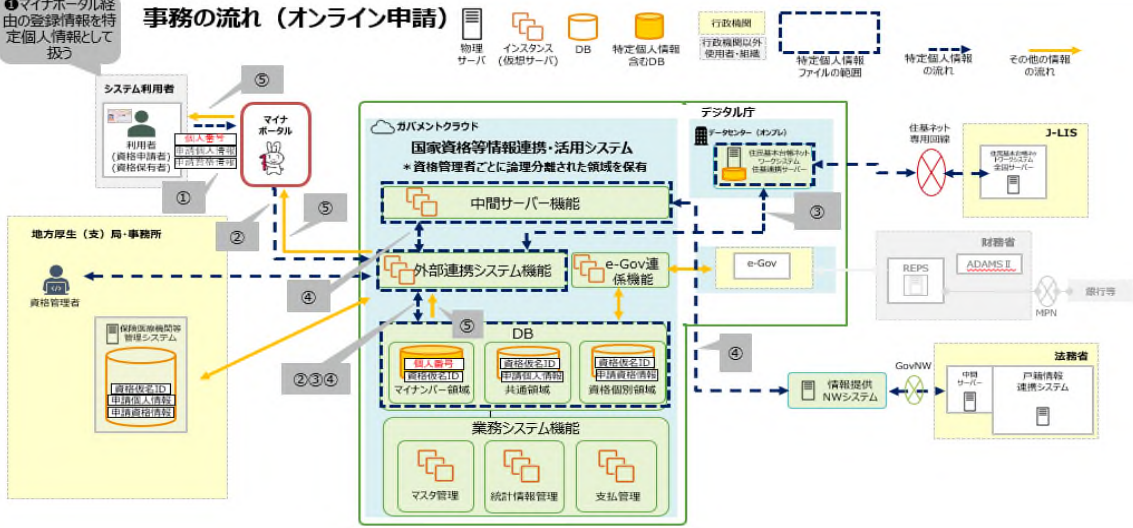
❶マイナポータル経由の登録情報を特定個人情報として扱う

事務の流れ（オンライン申請）

物理サーバ　インスタンス（仮想サーバ）　DB　特定個人情報含むDB　行政機関　行政機関以外使用者・組織　特定個人情報ファイルの範囲　特定個人情報の流れ　その他の情報の流れ

システム利用者
利用者（資格申請者）（資格保有者）
個人番号
申請個人情報
申請資格情報

⑤
マイナポータル
①
②
⑤

地方厚生（支）局・事務所
資格管理者
保険医療機関等管理システム
資格仮名ID
申請個人情報
申請資格情報

デジタル庁
ガバメントクラウド
国家資格等情報連携・活用システム
＊資格管理者ごとに論理分離された領域を保有
中間サーバー機能
外部連携システム機能
e-Gov連係機能
④
⑤
②③④
DB
個人番号
資格仮名ID
マイナンバー領域
資格仮名ID
申請個人情報
共通領域
資格仮名ID
申請資格情報
資格個別領域
業務システム機能
マスタ管理
統計情報管理
支払管理

データセンター（オンプレ）
住民基本台帳ネットワークシステム
住基連携サーバー
③
住基ネット専用回線
J-LIS
住民基本台帳ネットワークシステム
全国サーバー

e-Gov
財務省
REPS
ADAMS II
MPN
銀行等

④
情報提供NWシステム
GovNW
法務省
中間サーバー
戸籍情報連携システム